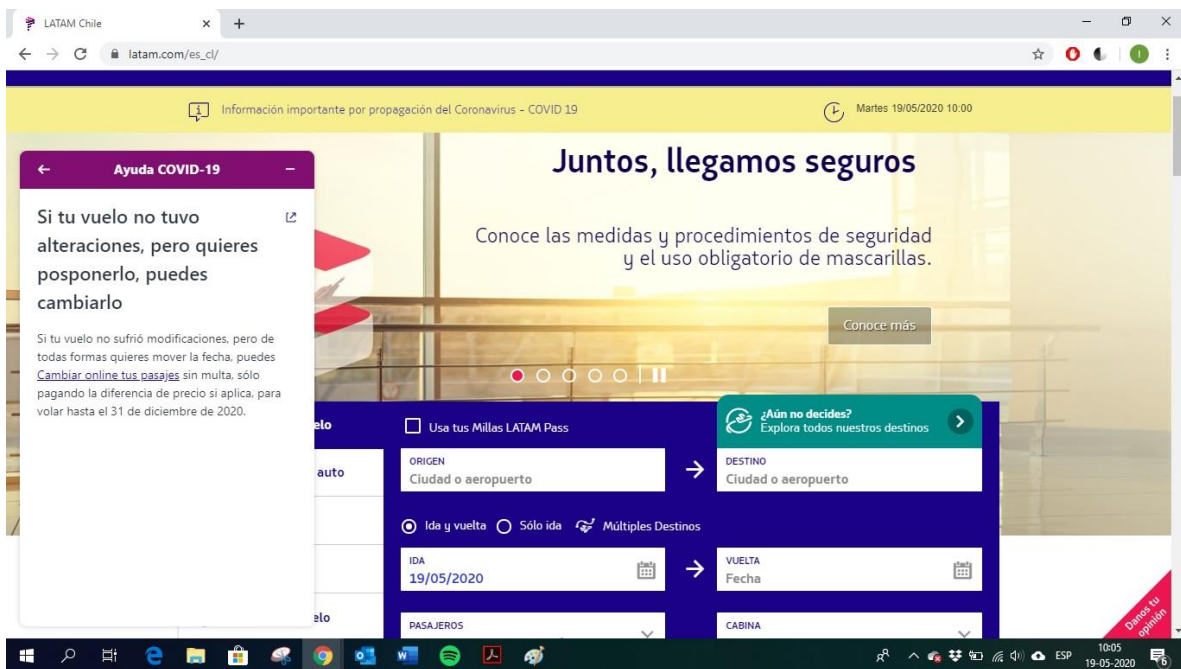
LATAM Chile ×
latam.com/es_cl/

Información importante por propagación del Coronavirus - COVID 19

Martes 19/05/2020 10:00

Ayuda COVID-19

Si tu vuelo no tuvo alteraciones, pero quieres posponerlo, puedes cambiarlo

Si tu vuelo no sufrió modificaciones, pero de todas formas quieres mover la fecha, puedes Cambiar online tus pasajes sin multa, sólo pagando la diferencia de precio si aplica, para volar hasta el 31 de diciembre de 2020.

Juntos, llegamos seguros

Conoce las medidas y procedimientos de seguridad y el uso obligatorio de mascarillas.

Conoce más

elo

auto

elo

Usa tus Millas LATAM Pass

¿Aún no decides? Explora todos nuestros destinos

ORIGEN
Ciudad o aeropuerto

DESTINO
Ciudad o aeropuerto

Ida y vuelta Sólo ida Múltiples Destinos

IDA
19/05/2020

VUELTA
Fecha

PASAJEROS

CABINA

Danos tu opinión

ESP 10:05 19-05-2020